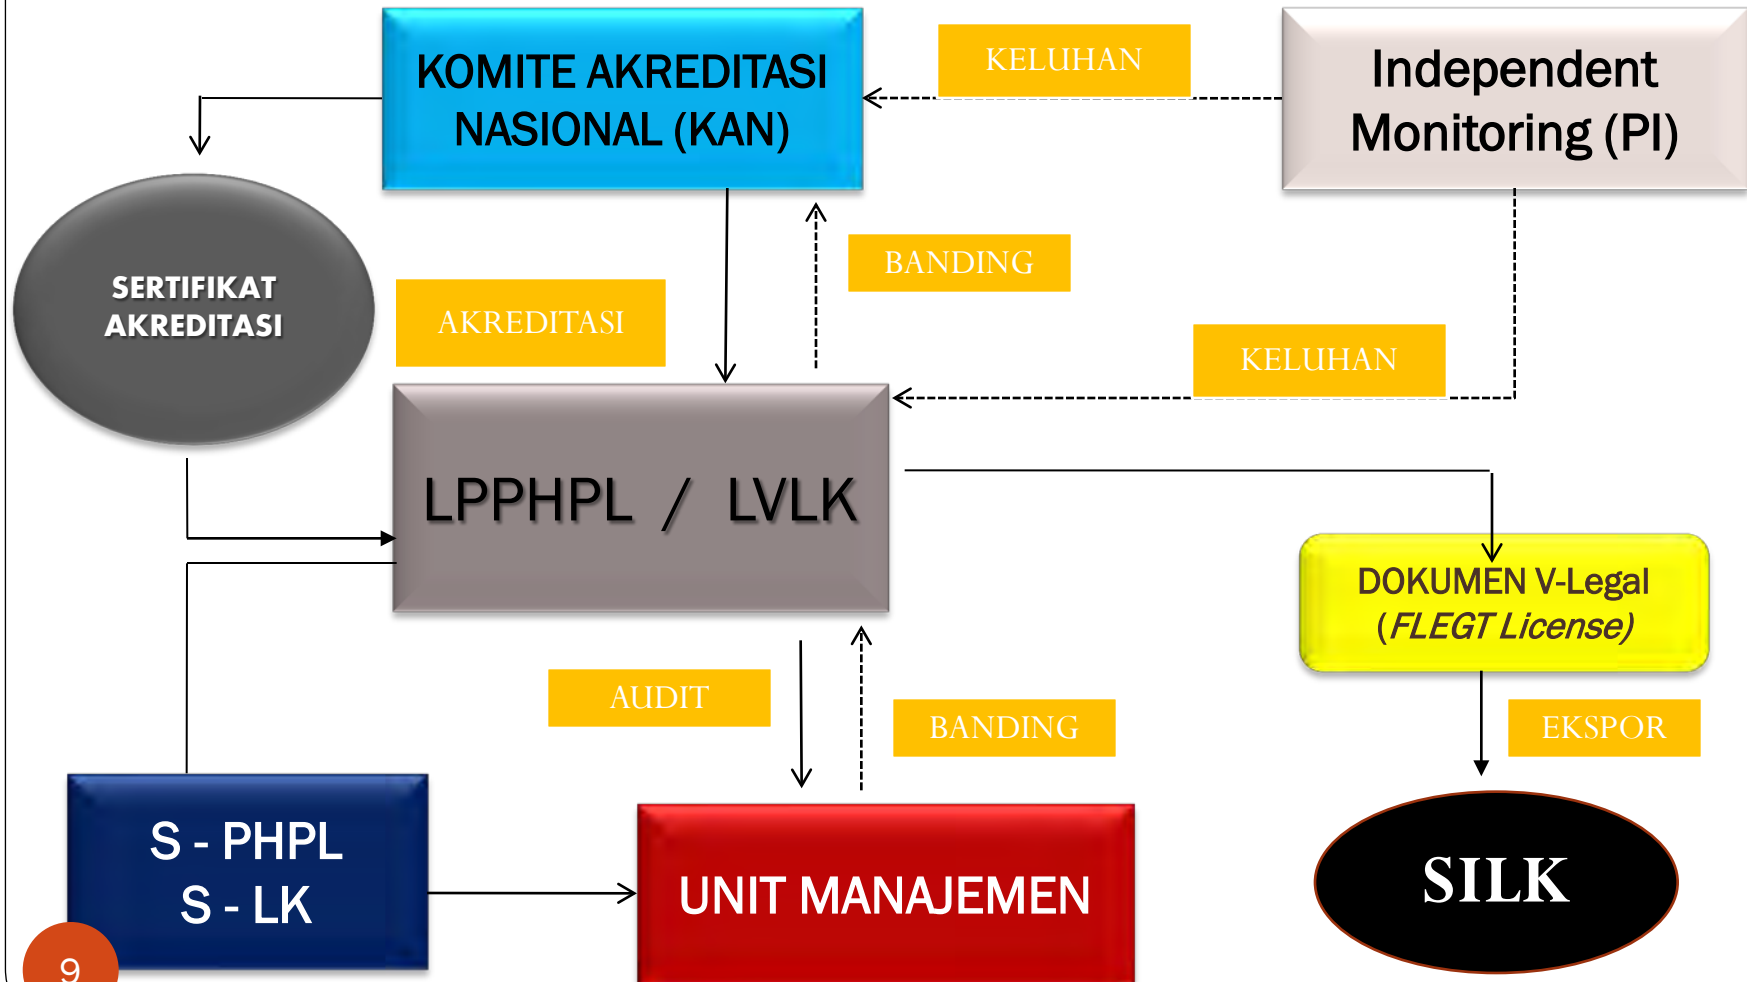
KOMITE AKREDITASI NASIONAL (KAN)

KELUHAN

Independent Monitoring (PI)

SERTIFIKAT AKREDITASI

AKREDITASI

BANDING

KELUHAN

LPPHPL / LVLK

DOKUMEN V-Legal (FLEGT License)

AUDIT

BANDING

EKSPOR

S - PHPL
S - LK

UNIT MANAJEMEN

SILK

9